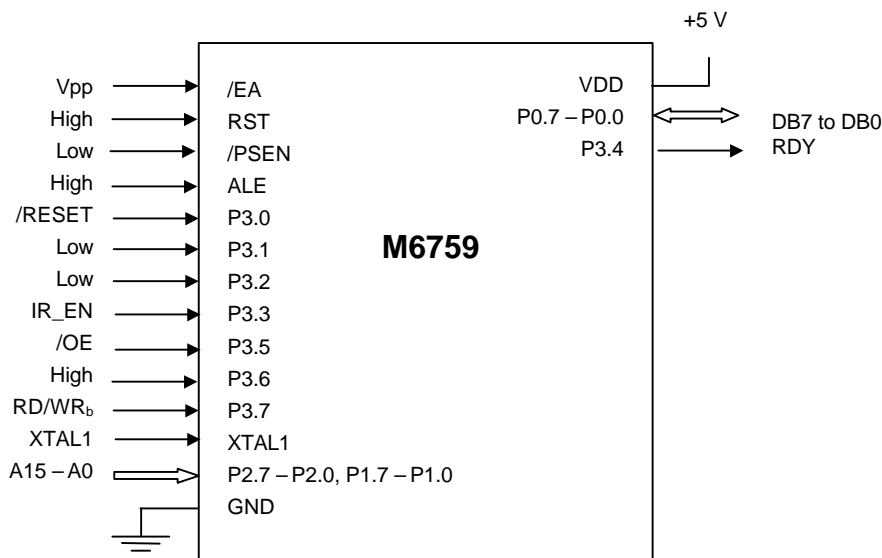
+5 V

Vpp
High
Low
High
/RESET
Low
Low
IR_EN
/OE
High
RD/WR$_b$
XTAL1
A15 – A0

/EA
RST
/PSEN
ALE
P3.0
P3.1
P3.2
P3.3
P3.5
P3.6
P3.7
XTAL1
P2.7 – P2.0, P1.7 – P1.0
GND

M6759

VDD
P0.7 – P0.0
P3.4

DB7 to DB0
RDY